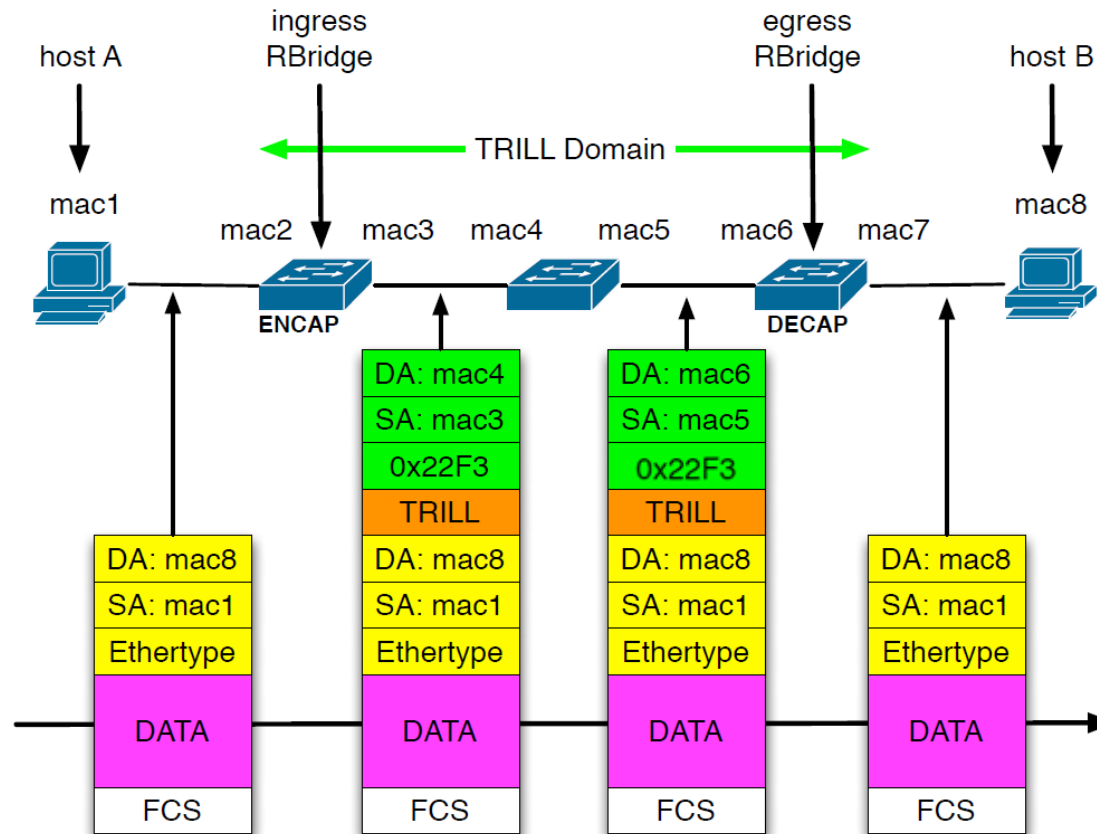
host A

ingress RBridge

egress RBridge

host B

TRILL Domain

mac1

mac2

mac3

mac4

mac5

mac6

mac7

mac8

ENCAP

DECAP

| DA: mac8 |
|---|
| SA: mac1 |
| Ethertype |
| DATA |
| FCS |

| DA: mac4 |
|---|
| SA: mac3 |
| 0x22F3 |
| TRILL |
| DA: mac8 |
| SA: mac1 |
| Ethertype |
| DATA |
| FCS |

| DA: mac6 |
|---|
| SA: mac5 |
| 0x22F3 |
| TRILL |
| DA: mac8 |
| SA: mac1 |
| Ethertype |
| DATA |
| FCS |

| DA: mac8 |
|---|
| SA: mac1 |
| Ethertype |
| DATA |
| FCS |